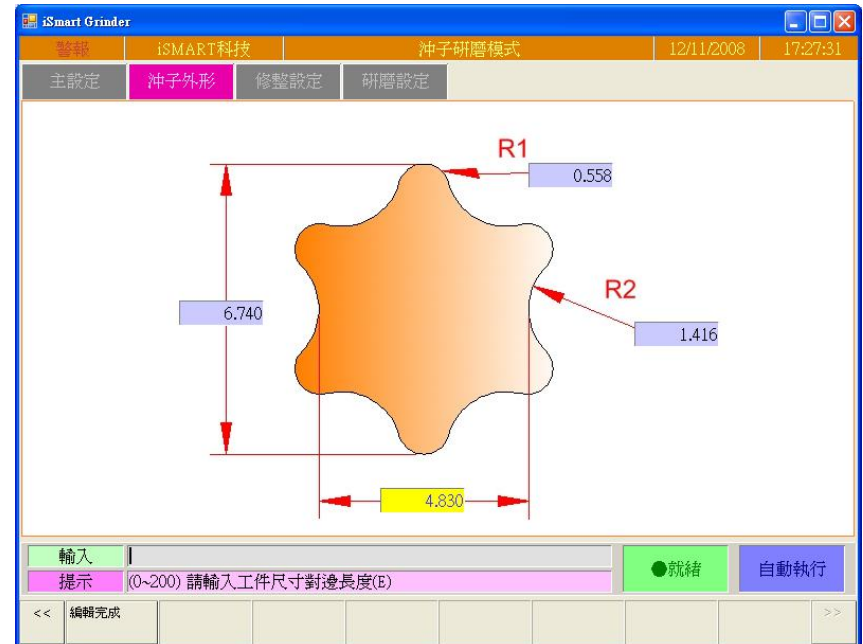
iSmart Grinder

| 警報 | iSMART科技 | 沖子研磨模式 | 12/11/2008 | 17:27:31 |
|---|---|---|---|---|

主設定 沖子外形 修整設定 研磨設定

R1
0.558
R2
1.416
6.740
4.830

輸入
提示 (0~200) 請輸入工件尺寸對邊長度(E)
●就緒
自動執行

<< 編輯完成 >>